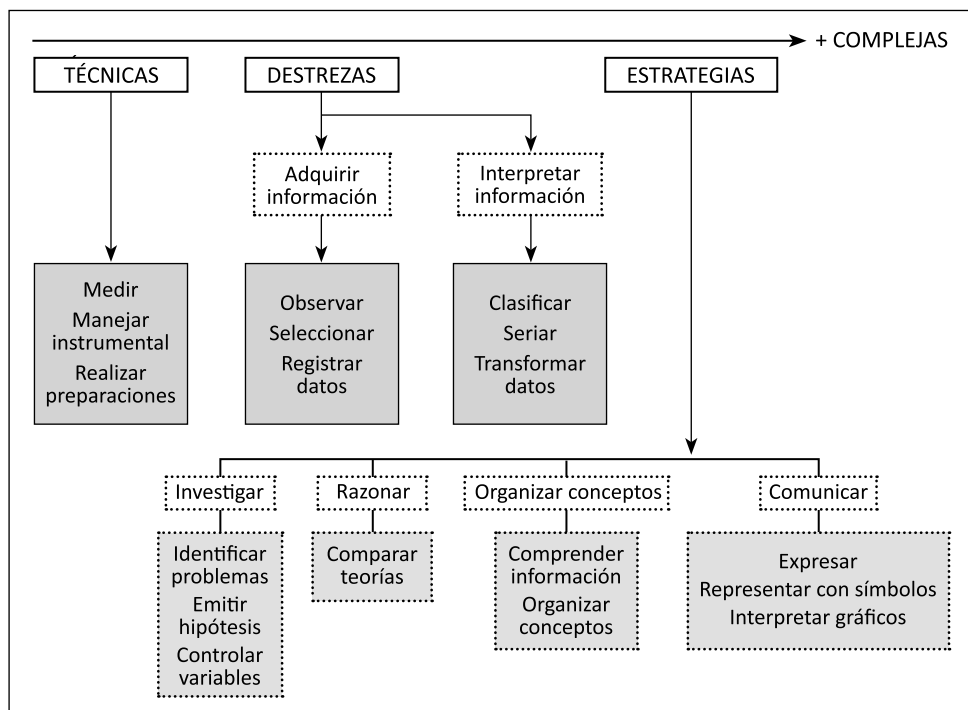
+ COMPLEJAS

TÉCNICAS

DESTREZAS

ESTRATEGIAS

Adquirir información

Interpretar información

Medir
Manejar instrumental
Realizar preparaciones

Observar
Seleccionar
Registrar datos

Clasificar
Seriar
Transformar datos

Investigar

Razonar

Organizar conceptos

Comunicar

Identificar problemas
Emitir hipótesis
Controlar variables

Comparar teorías

Comprender información
Organizar conceptos

Expresar
Representar con símbolos
Interpretar gráficos